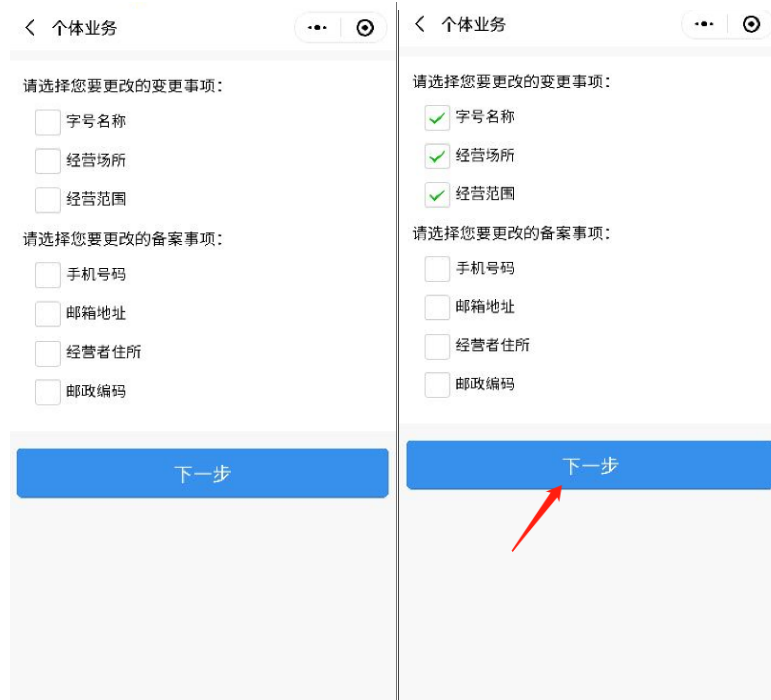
个体业务

请选择您要更改的变更事项:

字号名称

经营场所

经营范围

请选择您要更改的备案事项:

手机号码

邮箱地址

经营者住所

邮政编码

下一步

个体业务

请选择您要更改的变更事项:

字号名称

经营场所

经营范围

请选择您要更改的备案事项:

手机号码

邮箱地址

经营者住所

邮政编码

下一步